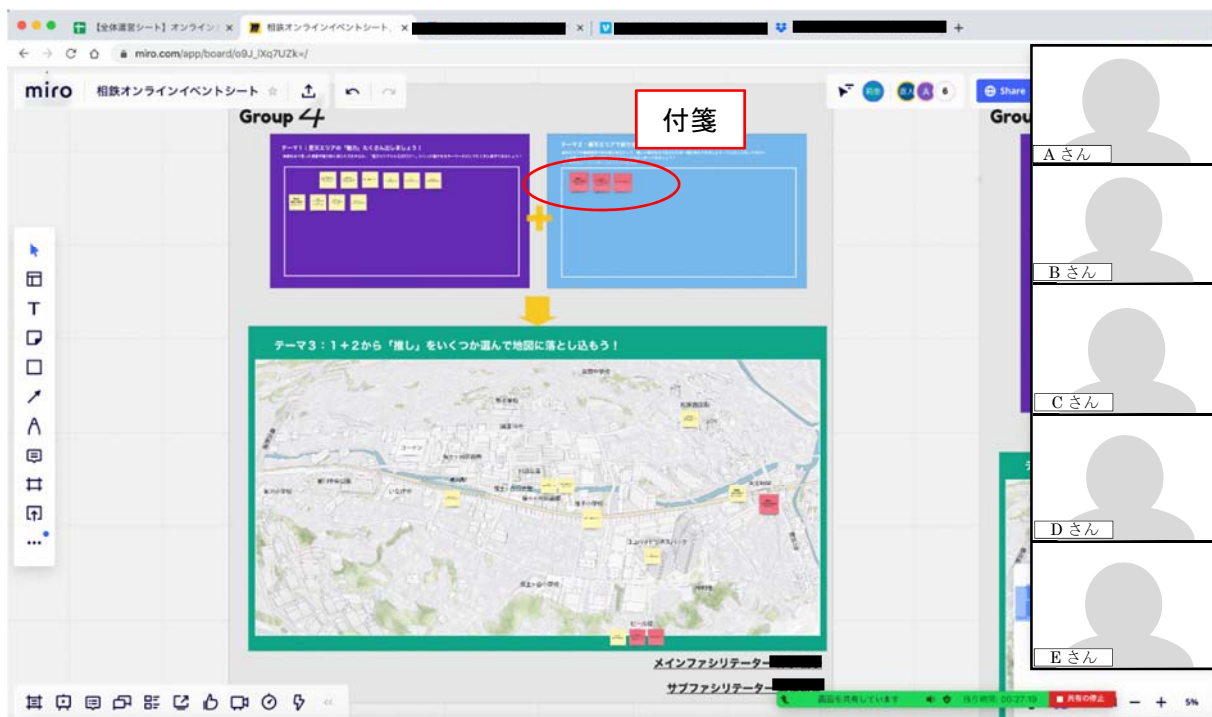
【全体運営シート】オンライン ×
相鉄オンラインイベントシート ×
×
+
miro.com/app/board/o9J_lXq7UZk=/
miro
相鉄オンラインイベントシート
Share
6
Group 4
付箋
テーマ１：東天エリアの「魅力」たくさん出しましょう！
テーマ２：
テーマ３：１＋２から「推し」をいくつか選んで地図に落とし込もう！
メインファシリテーター
サブファシリテーター
Grou
A さん
B さん
C さん
D さん
E さん
画面を共有しています
残り時間 00:27:19
共有の停止
5%